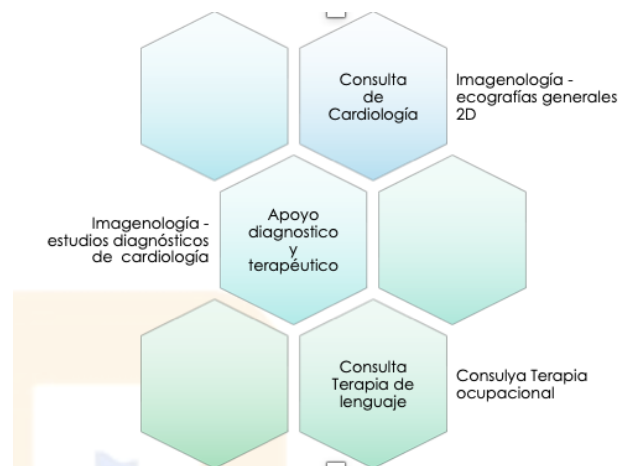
Consulta de Cardiología

Imagenología - ecografías generales 2D

Imagenología - estudios diagnósticos de cardiología

Apoyo diagnostico y terapéutico

Consulta Terapia de lenguaje

Consulya Terapia ocupacional